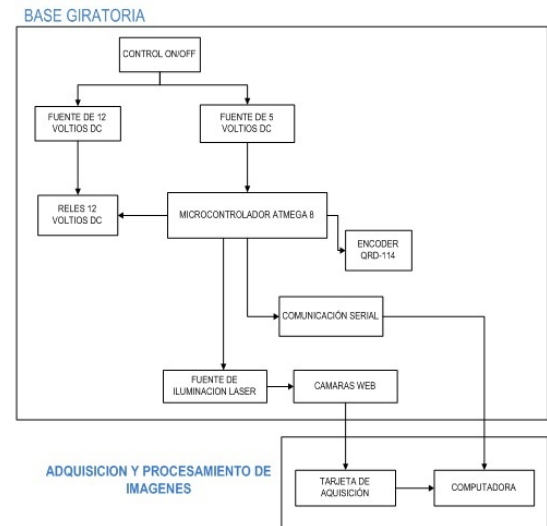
BASE GIRATORIA

CONTROL ON/OFF

FUENTE DE 12 VOLTIOS DC

FUENTE DE 5 VOLTIOS DC

RELES 12 VOLTIOS DC

MICROCONTROLADOR ATMEGA 8

ENCODER QRD-114

COMUNICACIÓN SERIAL

FUENTE DE ILUMINACION LASER

CAMARAS WEB

ADQUISICION Y PROCESAMIENTO DE IMAGENES

TARJETA DE AQUISICIÓN

COMPUTADORA